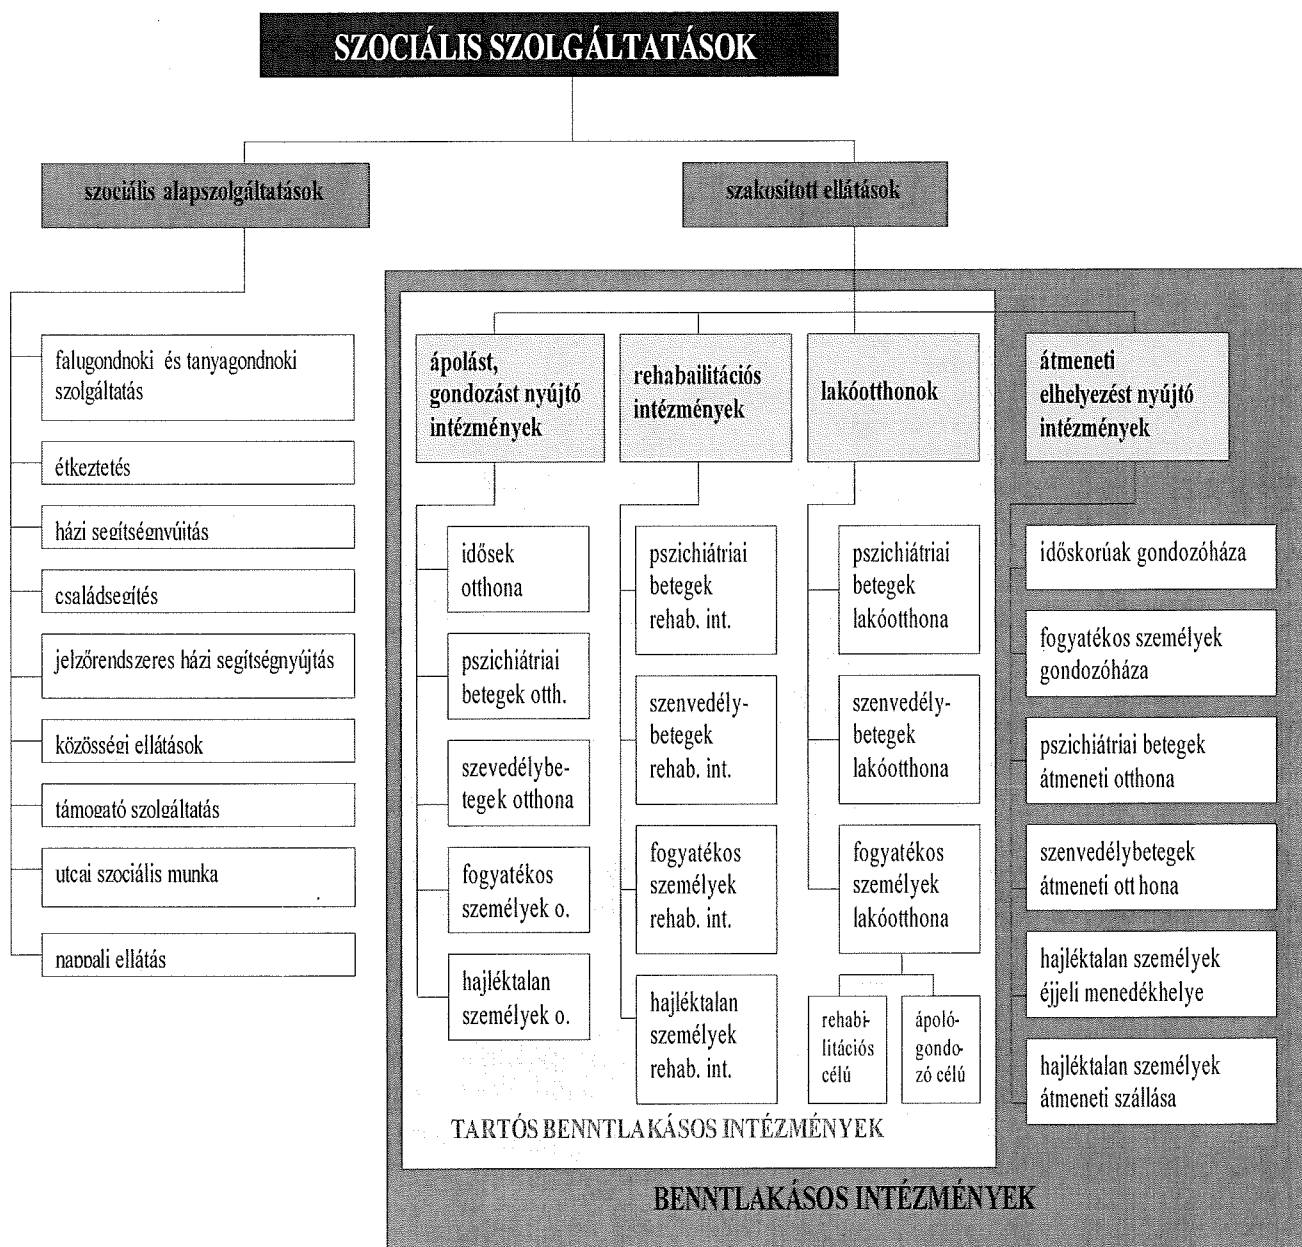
SZOCIÁLIS SZOLGÁLTATÁSOK

szociális alapszolgáltatások

szakosított ellátások

falugondnoki és tanyagondnoki szolgáltatás

étkeztetés

házi segítségnyújtás

családsegítés

jelzőrendszeres házi segítségnyújtás

közösségi ellátások

támogató szolgáltatás

utcai szociális munka

nappali ellátás

ápolást, gondozást nyújtó intézmények

rehabailitációs intézmények

lakóotthonok

átmeneti elhelyezést nyújtó intézmények

idősek otthona

pszichiátriai betegek otth.

szevedélybetegek otthona

fogyatékos személyek o.

hajléktalan személyek o.

pszichiátriai betegek rehab. int.

szenvedélybetegek rehab. int.

fogyatékos személyek rehab. int.

hajléktalan személyek rehab. int.

pszichiátriai betegek lakóotthona

szenvedélybetegek lakóotthona

fogyatékos személyek lakóotthona

rehabilitációs célú

ápológondozó célú

időskorúak gondozóháza

fogyatékos személyek gondozóháza

pszichiátriai betegek átmeneti otthona

szenvedélybetegek átmeneti otthona

hajléktalan személyek éjjeli menedékhelye

hajléktalan személyek átmeneti szállása

TARTÓS BENNTLAKÁSOS INTÉZMÉNYEK

BENNTLAKÁSOS INTÉZMÉNYEK